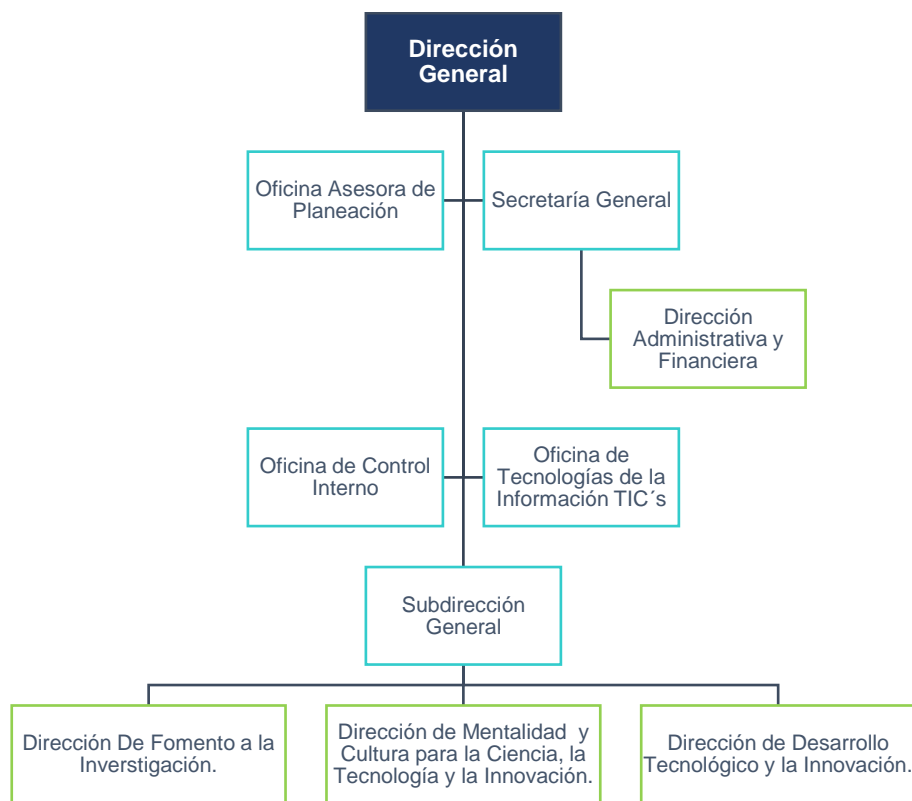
Dirección General

Oficina Asesora de Planeación

Secretaría General

Dirección Administrativa y Financiera

Oficina de Control Interno

Oficina de Tecnologías de la Información TIC´s

Subdirección General

Dirección De Fomento a la Inverstigación.

Dirección de Mentalidad y Cultura para la Ciencia, la Tecnología y la Innovación.

Dirección de Desarrollo Tecnológico y la Innovación.